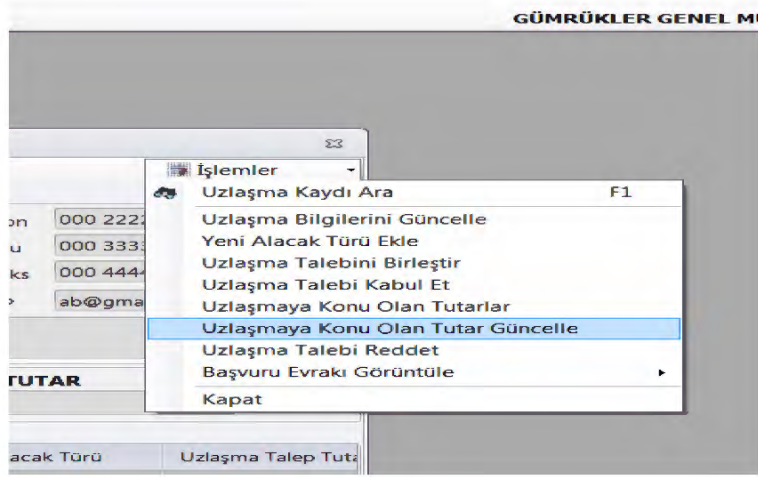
GÜMRÜKLER GENEL M

İşlemler

Uzlaşma Kaydı Ara F1

Uzlaşma Bilgilerini Güncelle

Yeni Alacak Türü Ekle

Uzlaşma Talebini Birleştir

Uzlaşma Talebi Kabul Et

Uzlaşmaya Konu Olan Tutarlar

Uzlaşmaya Konu Olan Tutar Güncelle

Uzlaşma Talebi Reddet

Başvuru Evrakı Görüntüle

Kapat

on 000 222

u 000 333

ks 000 444

ab@gma

TUTAR

acak Türü

Uzlaşma Talep Tuta